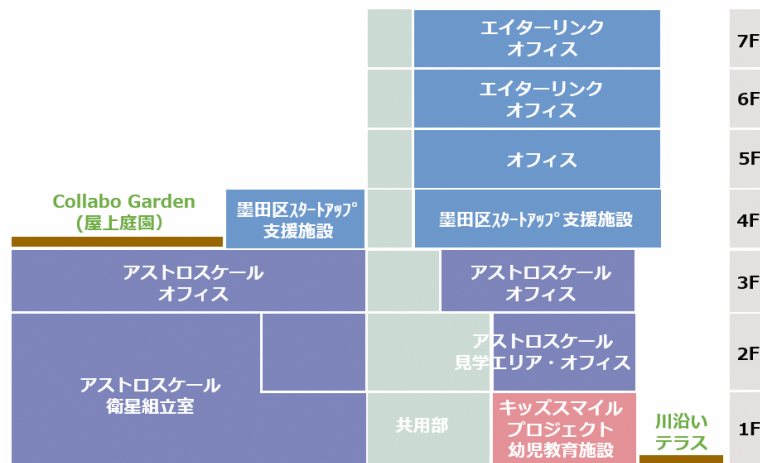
7F
エイターリンク
オフィス

6F
エイターリンク
オフィス

5F
オフィス

Collabo Garden
(屋上庭園)

4F
墨田区ｽﾀｰﾄｱｯﾌﾟ
支援施設

墨田区ｽﾀｰﾄｱｯﾌﾟ支援施設

3F
アストロスケール
オフィス

アストロスケール
オフィス

2F
アストロスケール
見学エリア・オフィス

アストロスケール
衛星組立室

1F
共用部

キッズスマイル
プロジェクト
幼児教育施設

川沿い
テラス